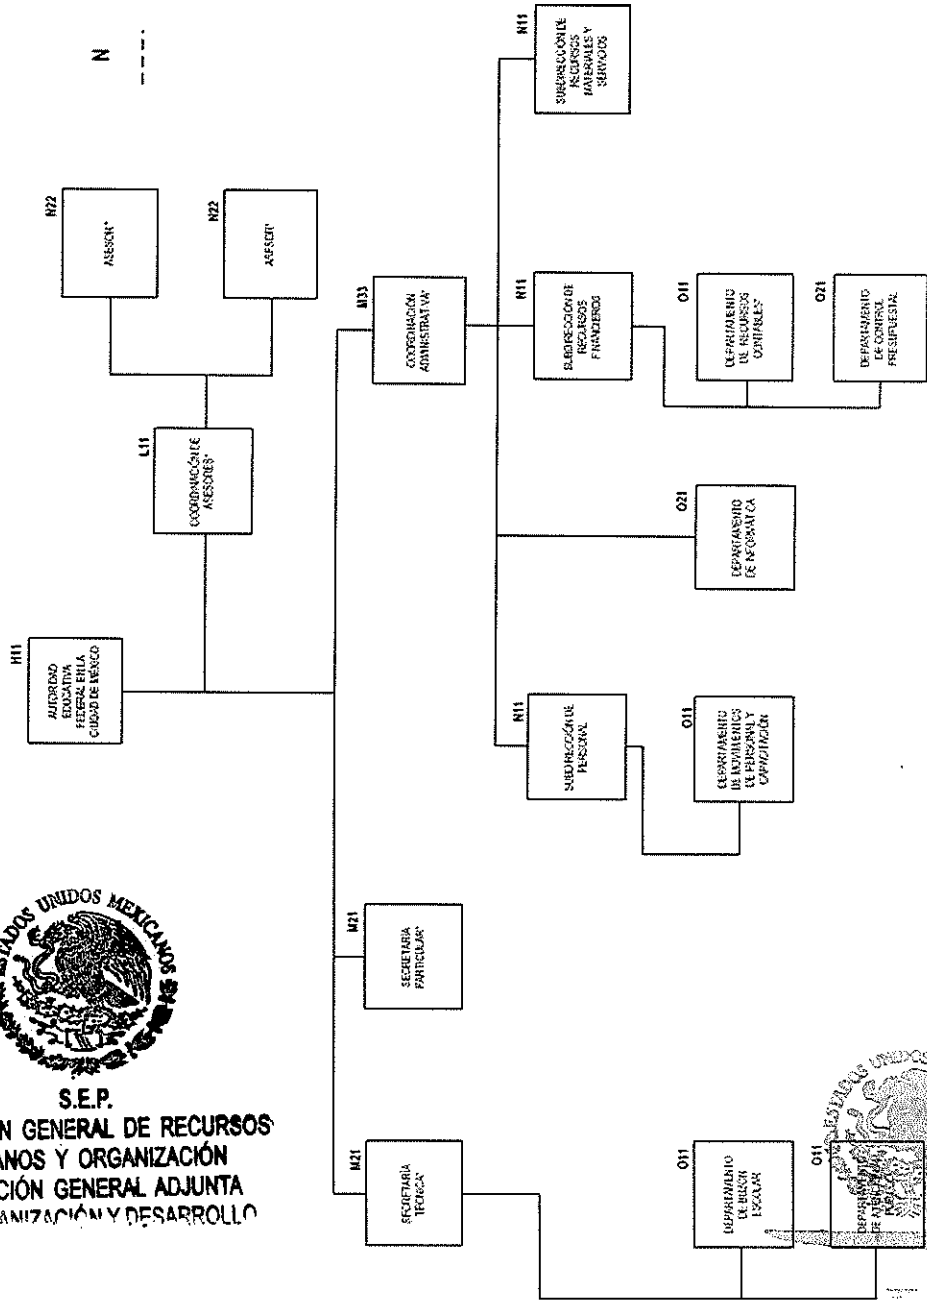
N

H11
AUTORIDAD EDUCATIVA FEDERAL EN LA CIUDAD DE MÉXICO

L11
COORDINACIÓN DE ASESORES*

N22
ASESOR*

N22
ASESOR*

M33
COORDINACIÓN ADMINISTRATIVA*

N11
SUBDIRECCIÓN DE RECURSOS MATERIALES Y SERVICIOS

N11
SUBDIRECCIÓN DE RECURSOS FINANCIEROS

O11
DEPARTAMENTO DE RECURSOS CONTABLES*

O21
DEPARTAMENTO DE CONTROL PRESUPUESTAL

O21
DEPARTAMENTO DE INFORMÁTICA

N11
SUBDIRECCIÓN DE PERSONAL

O11
DEPARTAMENTO DE MOVIMIENTOS DE PERSONAL Y CAPACITACIÓN

M21
SECRETARIA PARTICULAR*

M21
SECRETARÍA TÉCNICA*

O11
DEPARTAMENTO DE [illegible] ESCOLAR

O11
DEPARTAMENTO DE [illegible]

ESTADOS UNIDOS MEXICANOS
S.E.P.
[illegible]N GENERAL DE RECURSOS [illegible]ANOS Y ORGANIZACIÓN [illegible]CIÓN GENERAL ADJUNTA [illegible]ANIZACIÓN Y DESARROLLO